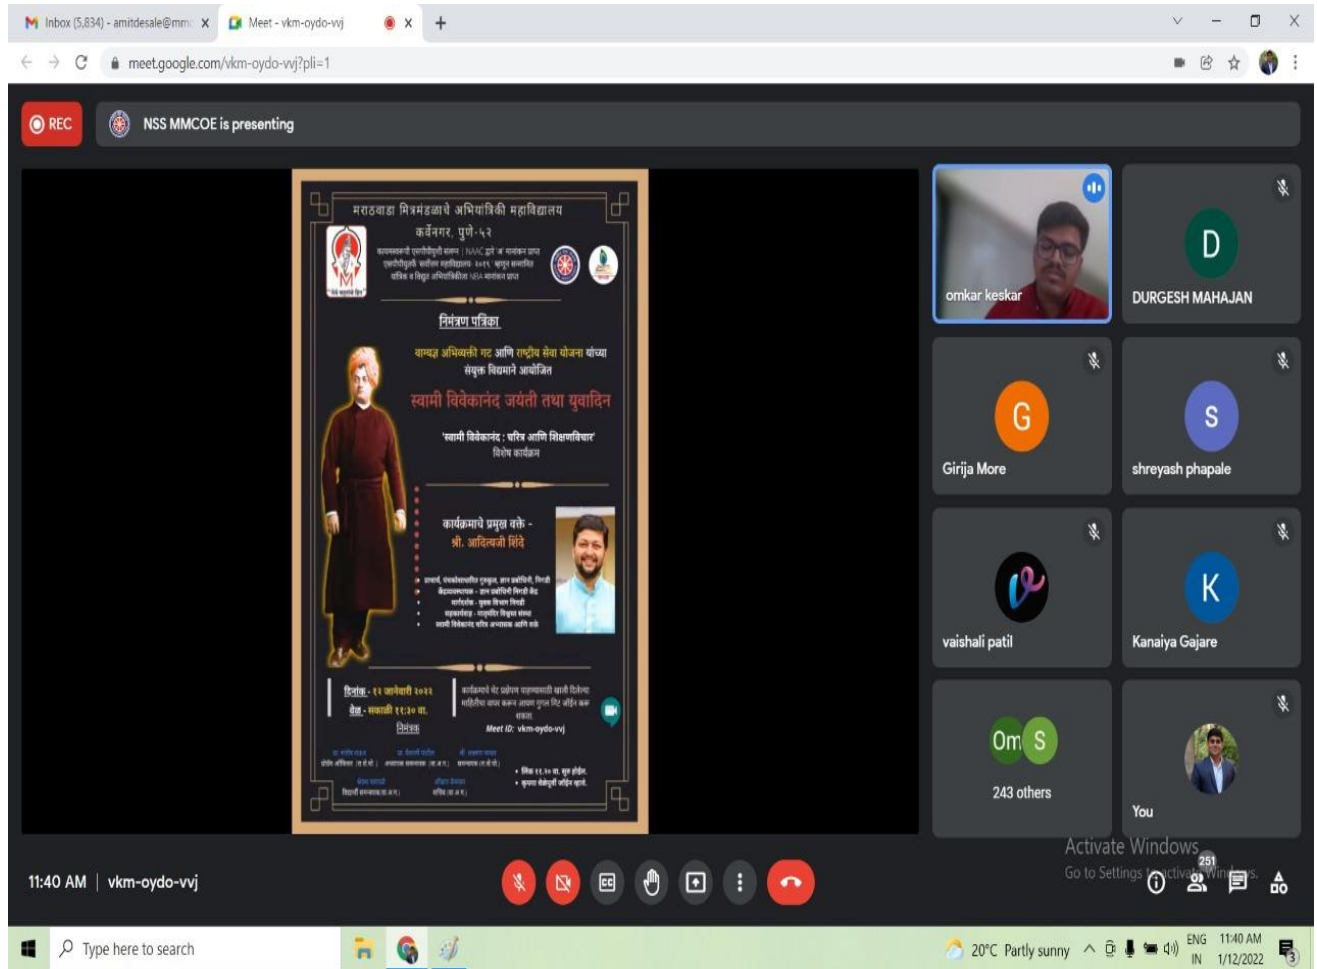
Inbox (5,834) - amitdesale@mm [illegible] ×
Meet - vkm-oydo-vvj ×
+
meet.google.com/vkm-oydo-vvj?pli=1

REC
NSS MMCOE is presenting

मराठवाडा मित्रमंडळाचे अभियांत्रिकी महाविद्यालय
कर्वेनगर, पुणे-५२
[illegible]

निमंत्रण पत्रिका
वाग्मय अभिव्यक्ती गट आणि राष्ट्रीय सेवा योजना यांच्या संयुक्त विद्यमाने आयोजित
स्वामी विवेकानंद जयंती तथा युवादिन
'स्वामी विवेकानंद : चरित्र आणि शिक्षणविचार'
विशेष कार्यक्रम
कार्यक्रमाचे प्रमुख वक्ते -
श्री. आदित्यजी शिंदे
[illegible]
दिनांक - १२ जानेवारी २०२२
वेळ - सकाळी ११:३० वा.
निमंत्रक
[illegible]
Meet ID: vkm-oydo-vvj
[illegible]

omkar keskar
DURGESH MAHAJAN
G
Girija More
S
shreyash phapale
vaishali patil
K
Kanaiya Gajare
Om S
243 others
You
D
Activate Windows
Go to Settings to activate Windows.
251

11:40 AM | vkm-oydo-vvj

Type here to search
20°C Partly sunny
ENG IN
11:40 AM
1/12/2022
3